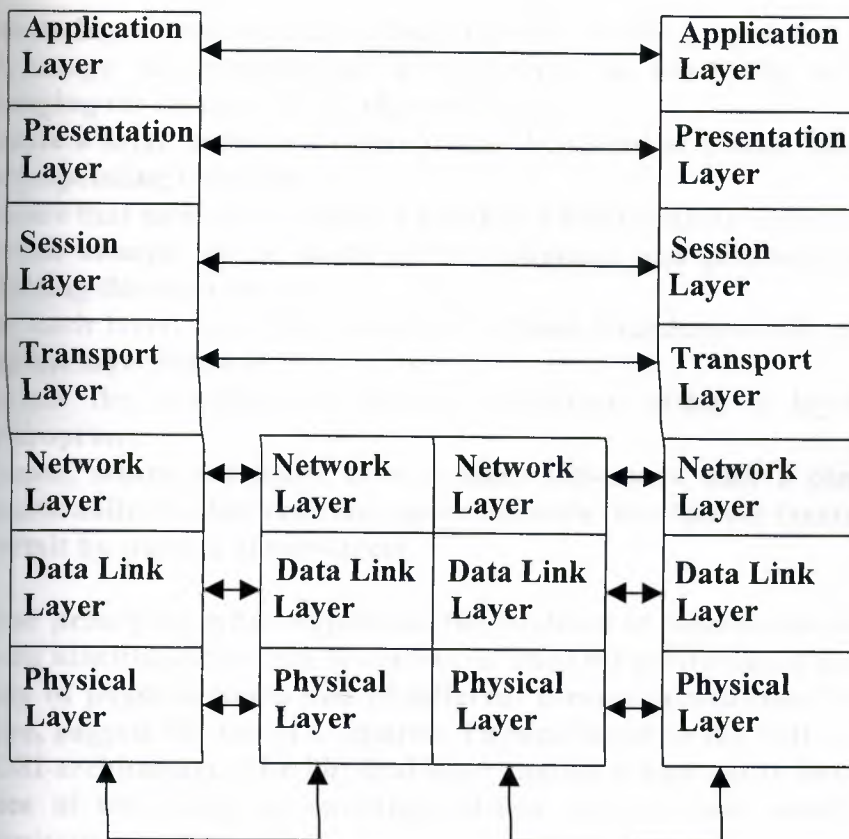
Application Layer

Presentation Layer

Session Layer

Transport Layer

Network Layer

Data Link Layer

Physical Layer

Network Layer

Data Link Layer

Physical Layer

Network Layer

Data Link Layer

Physical Layer

Application Layer

Presentation Layer

Session Layer

Transport Layer

Network Layer

Data Link Layer

Physical Layer